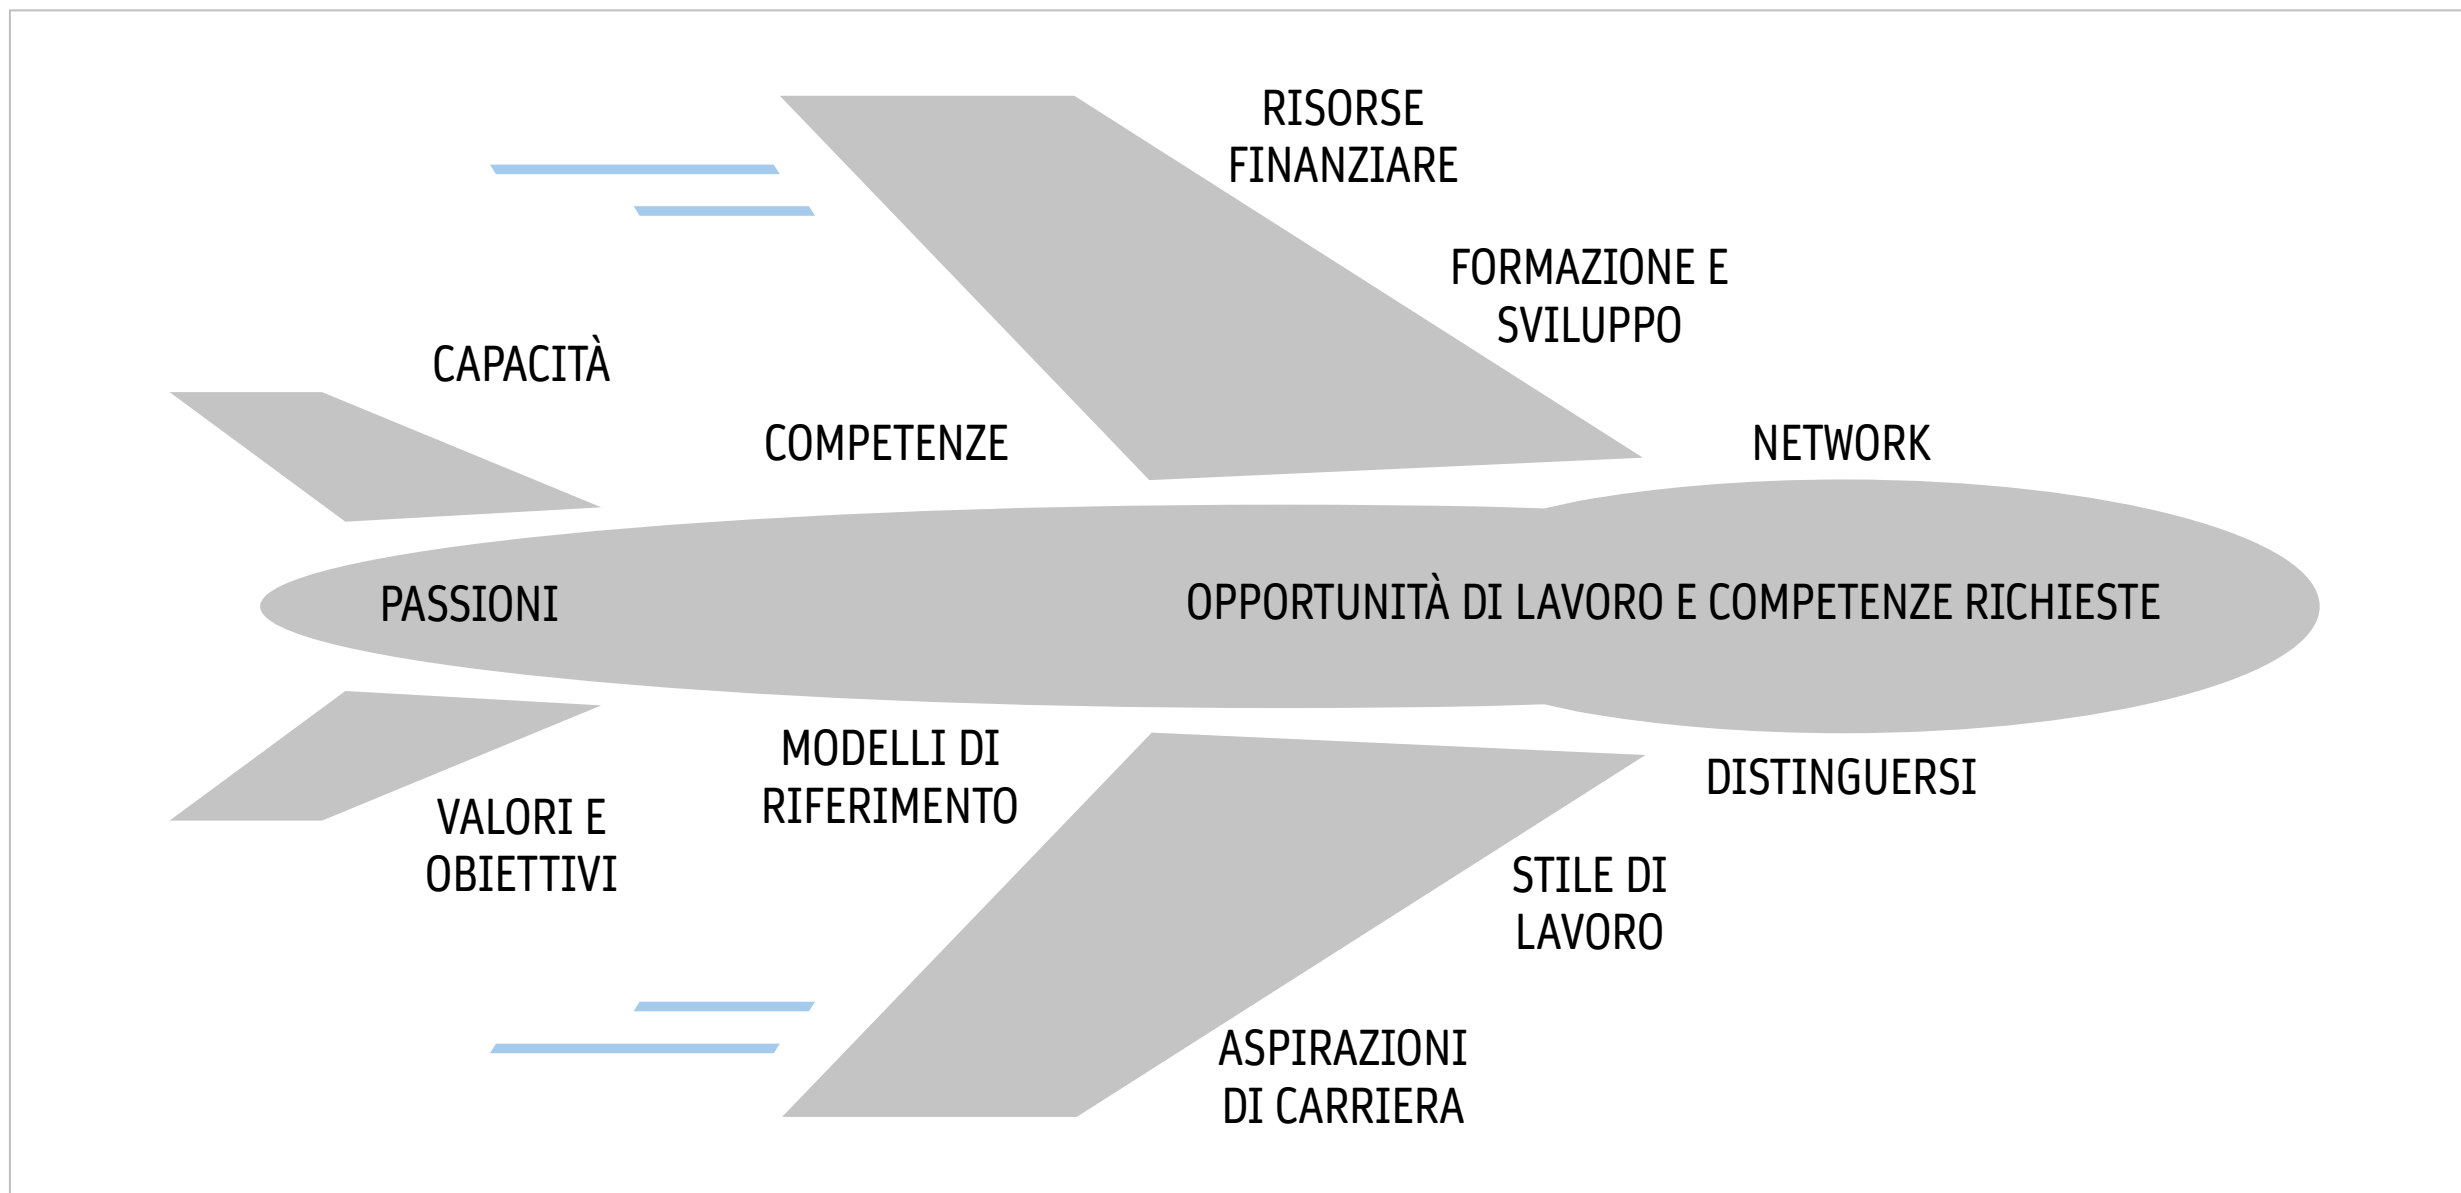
RISORSE FINANZIARE

FORMAZIONE E SVILUPPO

CAPACITÀ

COMPETENZE

NETWORK

PASSIONI

OPPORTUNITÀ DI LAVORO E COMPETENZE RICHIESTE

MODELLI DI RIFERIMENTO

DISTINGUERSI

VALORI E OBIETTIVI

STILE DI LAVORO

ASPIRAZIONI DI CARRIERA